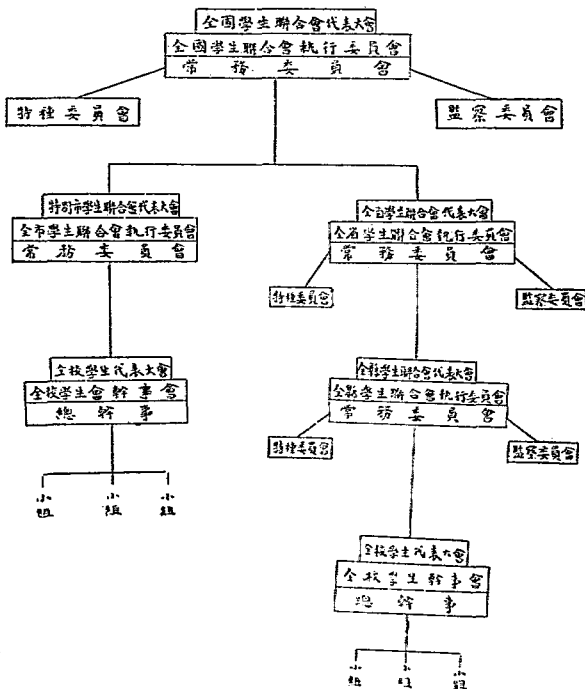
全國學生聯合會代表大會
全國學生聯合會執行委員會
常務委員會

特種委員會

監察委員會

特別市學生聯合會代表大會
全市學生聯合會執行委員會
常務委員會

全校學生代表大會
全校學生會幹事會
總幹事

小組
小組
小組

全省學生聯合會代表大會
全省學生聯合會執行委員會
常務委員會

特種委員會

監察委員會

全縣學生聯合會代表大會
全縣學生聯合會執行委員會
常務委員會

特種委員會

監察委員會

全校學生代表大會
全校學生幹事會
總幹事

小組
小組
小組